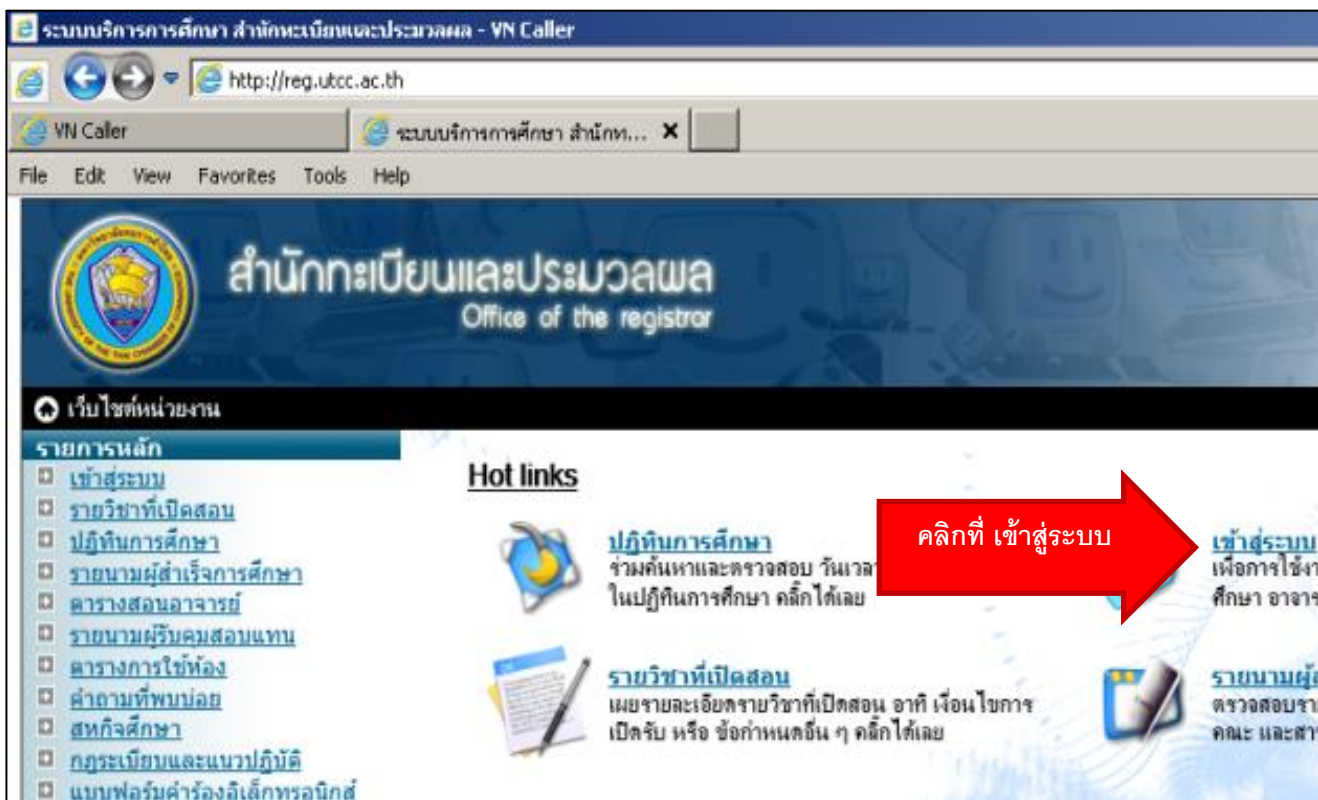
ระบบบริการการศึกษา สำนักทะเบียนและประมวลผล - VN Caller

http://reg.utcc.ac.th

VN Caller

ระบบบริการการศึกษา สำนักท... ×

File Edit View Favorites Tools Help

สำนักทะเบียนและประมวลผล
Office of the registrar

เว็บไซต์หน่วยงาน

รายการหลัก
เข้าสู่ระบบ
รายวิชาที่เปิดสอน
ปฏิทินการศึกษา
รายนามผู้สำเร็จการศึกษา
ตารางสอนอาจารย์
รายนามผู้รับคุมสอบแทน
ตารางการใช้ห้อง
คำถามที่พบบ่อย
สหกิจศึกษา
กฎระเบียบและแนวปฏิบัติ
แบบฟอร์มคำร้องอิเล็กทรอนิกส์

Hot links

ปฏิทินการศึกษา
ร่วมค้นหาและตรวจสอบ วันเวลา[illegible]
ในปฏิทินการศึกษา คลิ๊กได้เลย

คลิกที่ เข้าสู่ระบบ

เข้าสู่ระบบ
เพื่อการใช้ง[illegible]
ศึกษา อาจาร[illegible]

รายวิชาที่เปิดสอน
เผยรายละเอียดรายวิชาที่เปิดสอน อาทิ เงื่อนไขการ
เปิดรับ หรือ ข้อกำหนดอื่น ๆ คลิ๊กได้เลย

รายนามผู้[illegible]
ตรวจสอบรา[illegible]
คณะ และสา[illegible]